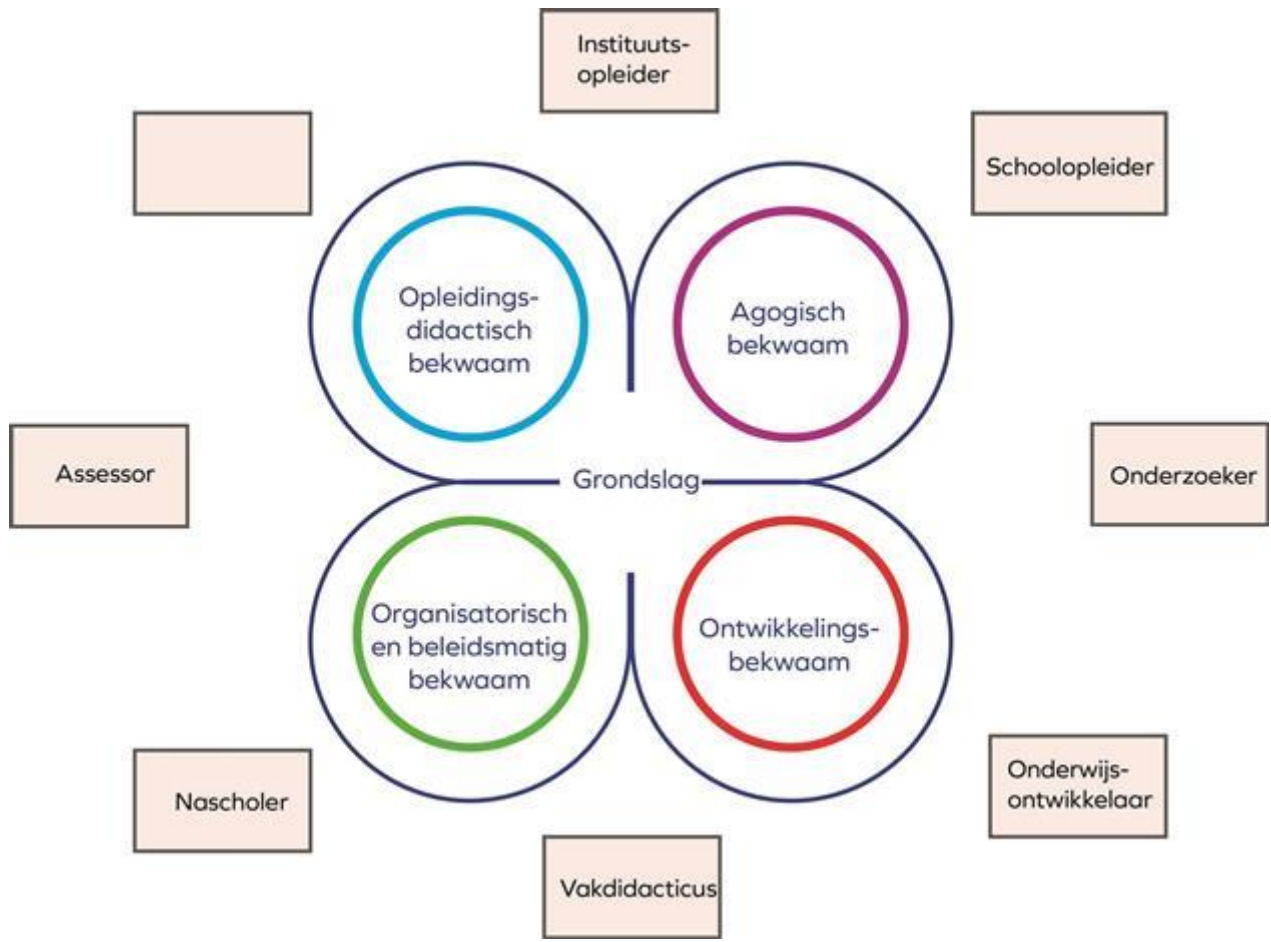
Instituutsopleider

Schoolopleider

Opleidingsdidactisch bekwaam

Agogisch bekwaam

Assessor

Grondslag

Onderzoeker

Organisatorisch en beleidsmatig bekwaam

Ontwikkelingsbekwaam

Nascholer

Onderwijsontwikkelaar

Vakdidacticus